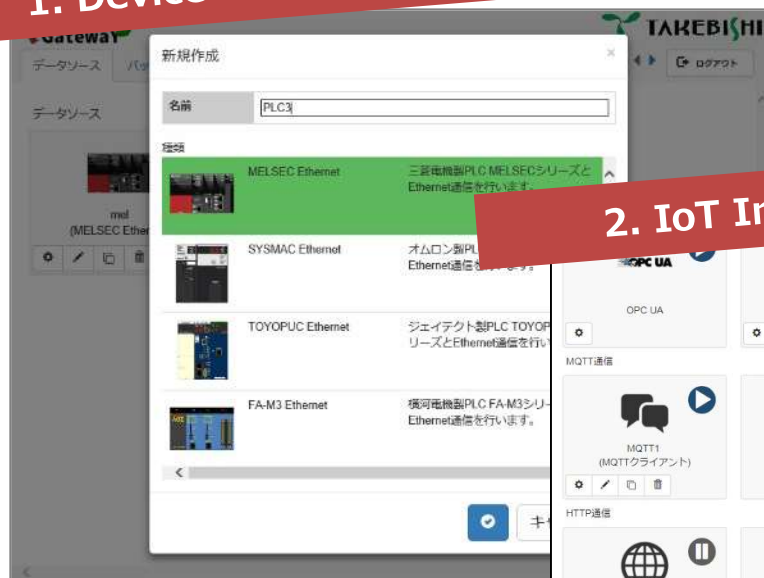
1. Device

Gateway

データソース バッ

データソース

mel (MELSEC Ether

新規作成

×

名前 PLC3

種類

MELSEC Ethernet

三菱電機製PLC MELSECシリーズと Ethernet通信を行います。

SYSMAC Ethernet

オムロン製PL Ethernet通信

TOYOPUC Ethernet

ジェイテクト製PLC TOYOP リーズとEthernet通信を行い

FA-M3 Ethernet

横河電機製PLC FA-M3シリー Ethernet通信を行います。

キ

TAKEBISHI

ログアウト

2. IoT In

OPC UA

OPC UA

MQTT通信

MQTT1 (MQTTクライアント)

HTTP通信